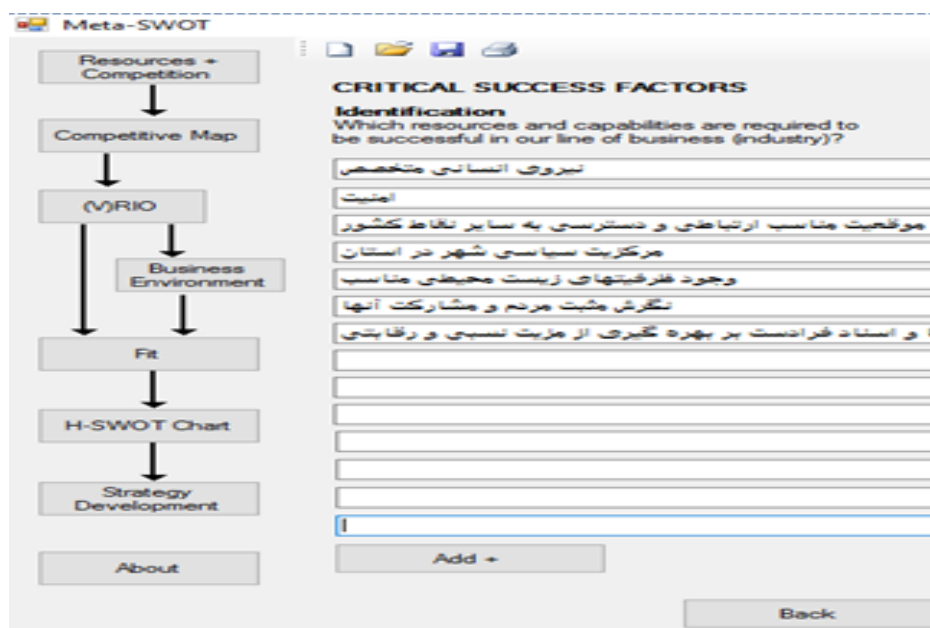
Meta-SWOT

Resources + Competition

Competitive Map

(V)RIO

Business Environment

Fit

H-SWOT Chart

Strategy Development

About

CRITICAL SUCCESS FACTORS

Identification
Which resources and capabilities are required to be successful in our line of business (industry)?

نیروی انسانی متخصص

امنیت

موقعیت مناسب ارتباطی و دسترسی به سایر نقاط کشور

مرکزیت سیاسی شهر در استان

وجود ظرفیتهای زیست محیطی مناسب

نگرش مثبت مردم و مشارکت آنها

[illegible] و اسناد فرادست بر بهره گیری از مزیت نسبی و رقابتی

Add +

Back